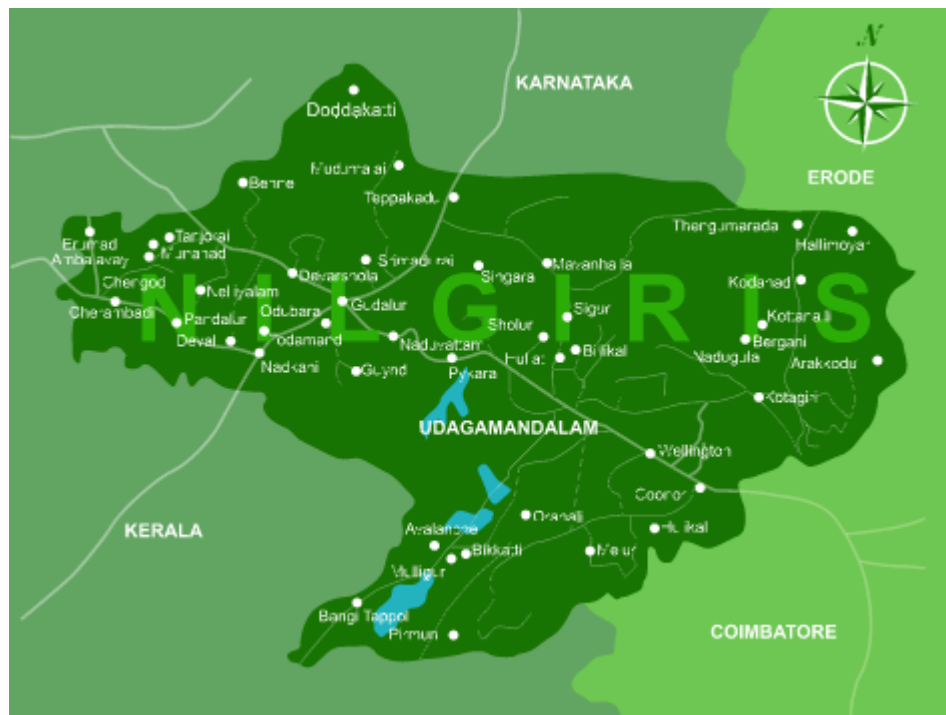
N
KARNATAKA
ERODE
Doddakatti
Mudumalai
Benne
Teppakadu
Thengumarada
Hallimoyar
Erumad
Tanjorai
Ambalavayal
Munanad
Shimadurai
Devarshola
Singara
Mavanhalla
Kodanad
Chergod
Neliyalam
NILGIRIS
Cherambadi
Gudalur
Sigur
Kotanalli
Pandalur
Odubara
Sholur
Bergani
Devala
Nadumand
Naduvattam
Hulla
Bitikkal
Naduguda
Arakkodu
Nadkani
Guynd
Pykara
Kotagiri
UDAGAMANDALAM
Wellington
Coonoor
KERALA
Avalanche
Ozanali
Hulikal
Bikkatti
Melur
Mulligur
Bangi Tappal
Pirmun
COIMBATORE